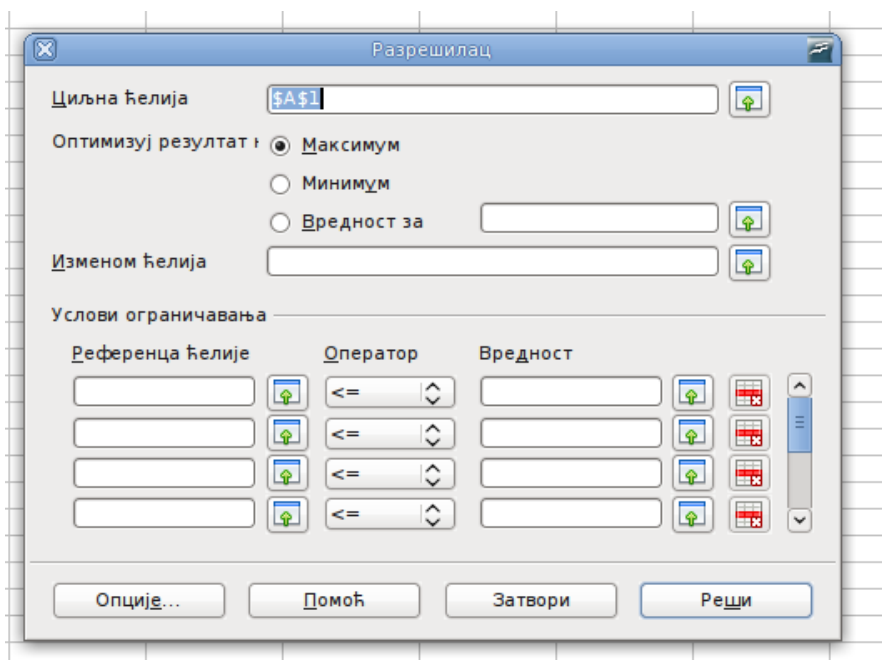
Разрешилац

Циљна ћелија $A$1

Оптимизуј резултат н

Максимум

Минимум

Вредност за

Изменом ћелија

Услови ограничавања

Референца ћелије

Оператор

Вредност

<=

<=

<=

<=

Опције...

Помоћ

Затвори

Реши